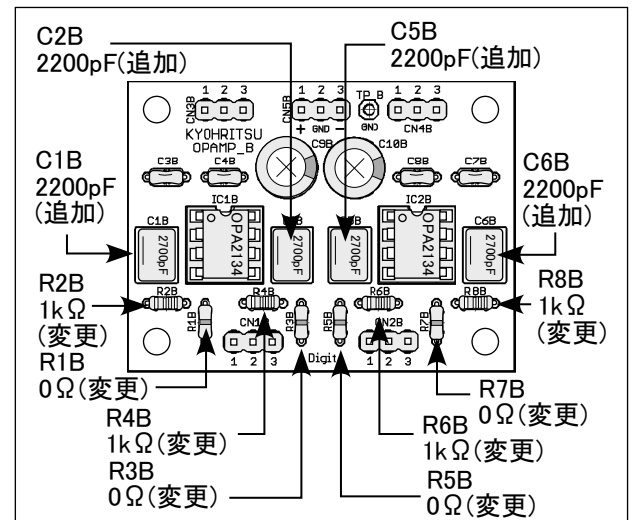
C2B
2200pF(追加)

C5B
2200pF(追加)

CN3B 1 2 3
CN5B 1 2 3
+ GND -
TP_B
GND
1 2 3 CN4B
KYOHRITSU
OPAMP_B
C9B
C10B

C1B
2200pF
(追加)

C6B
2200pF
(追加)

C3B C4B C8B C7B
C1B
IC1B
IC2B
C6B
2700pF
OPA2134
2700pF
2700pF
OPA2134
2700pF

R2B
1kΩ
(変更)

R8B
1kΩ
(変更)

R2B R4B R6B R8B
R1B CN1B R3B R5B CN2B R7B
1 2 3 Digit 1 2 3

R1B
0Ω(変更)

R7B
0Ω(変更)

R4B
1kΩ(変更)

R6B
1kΩ(変更)

R3B
0Ω(変更)

R5B
0Ω(変更)